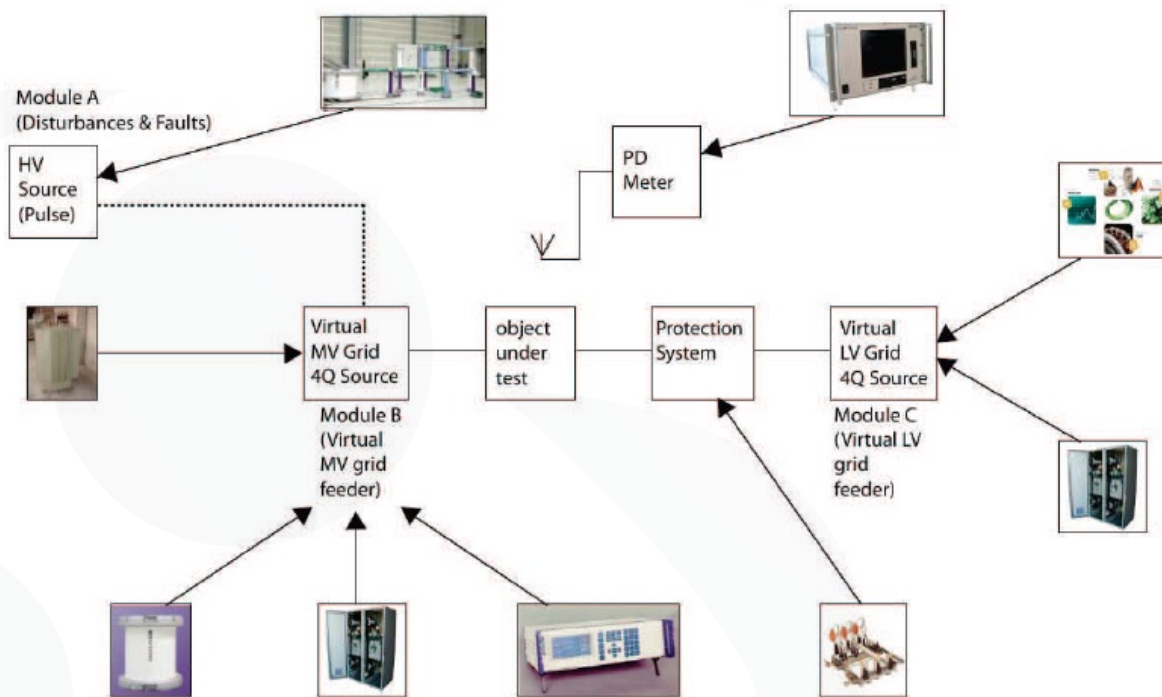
Module A
(Disturbances & Faults)

HV
Source
(Pulse)

PD
Meter

Virtual
MV Grid
4Q Source

Module B
(Virtual
MV grid
feeder)

object
under
test

Protection
System

Virtual
LV Grid
4Q Source

Module C
(Virtual LV
grid
feeder)